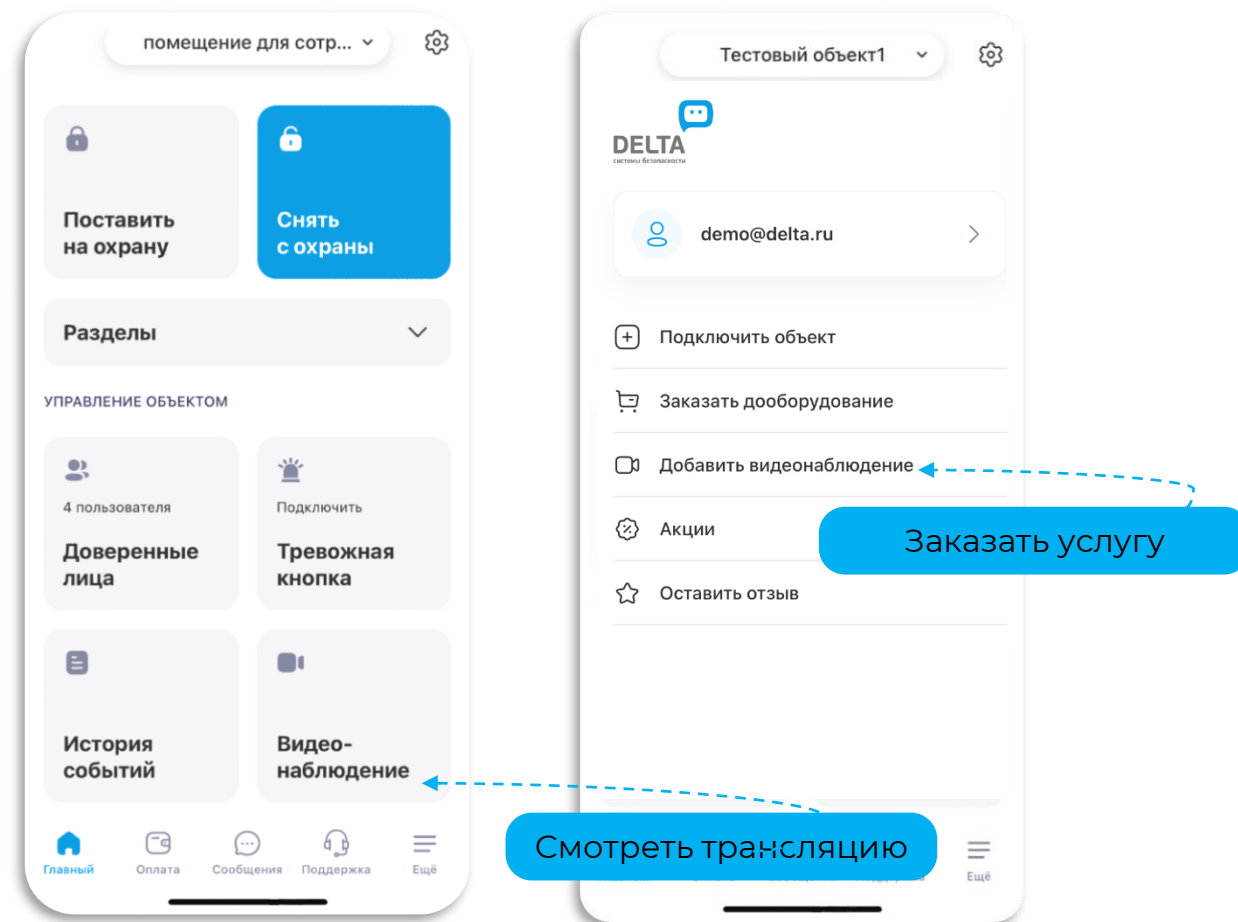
помещение для сотр...

Поставить на охрану

Снять с охраны

Разделы

УПРАВЛЕНИЕ ОБЪЕКТОМ

4 пользователя

Доверенные лица

Подключить

Тревожная кнопка

История событий

Видео-наблюдение

Главный Оплата Сообщения Поддержка Ещё

Тестовый объект1

DELTA
системы безопасности

demo@delta.ru

Подключить объект

Заказать дооборудование

Добавить видеонаблюдение

Акции

Оставить отзыв

Заказать услугу

Смотреть трансляцию

Ещё